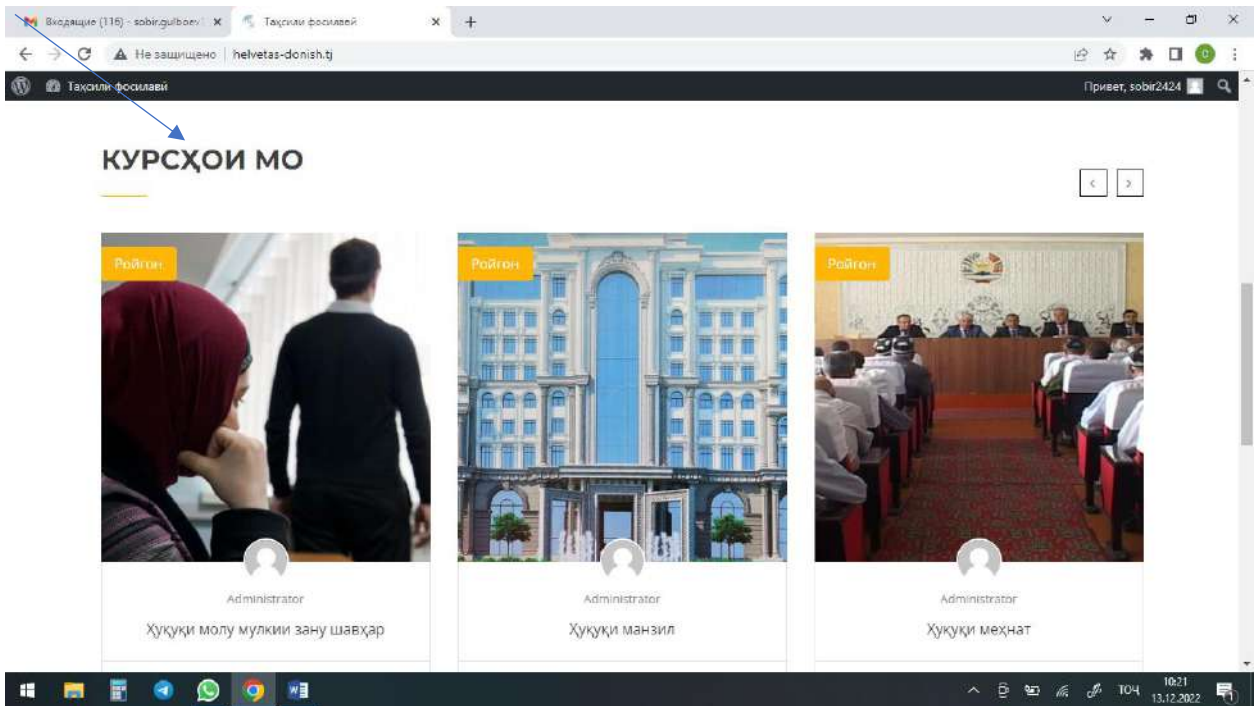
Входящие (116) - sobir.gulboev | ×
Таҳсили фосилавӣ ×
+
Не защищено | helvetas-donish.tj
Таҳсили фосилавӣ
Привет, sobir2424

КУРСҲОИ МО

<
>

Ройгон
Administrator
Ҳуқуқи молу мулкии зану шавҳар

Ройгон
Administrator
Ҳуқуқи манзил

Ройгон
Administrator
Ҳуқуқи меҳнат

ТОҶ
10:21
13.12.2022